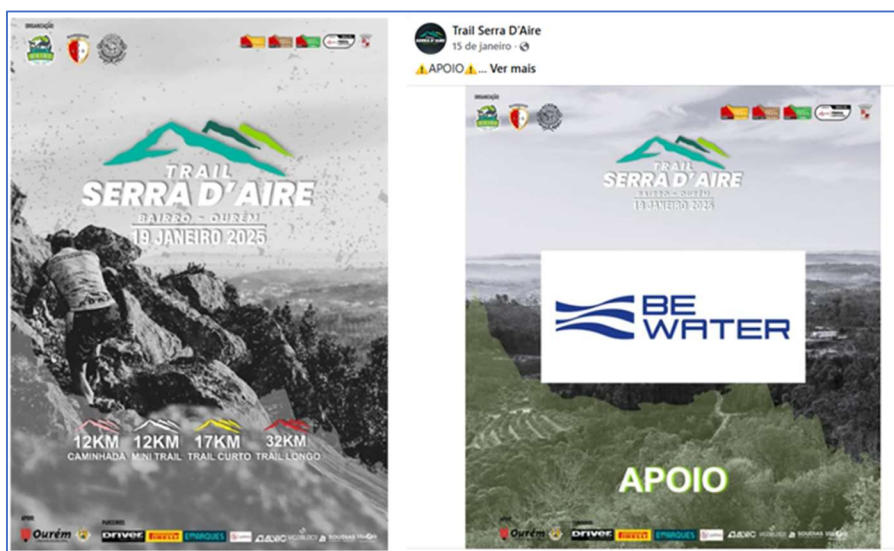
ORGANIZAÇÃO

TRAIL
SERRA D'AIRE
BAIRRO - OURÉM
19 JANEIRO 2025

12KM CAMINHADA
12KM MINI TRAIL
17KM TRAIL CURTO
32KM TRAIL LONGO

Ourém
driver
PIRELLI
EMARQUES

Trail Serra D'Aire
15 de janeiro ·
⚠️APOIO⚠️... Ver mais

ORGANIZAÇÃO

TRAIL
SERRA D'AIRE
BAIRRO - OURÉM
19 JANEIRO 2025

BE
WATER

APOIO

Ourém
driver
PIRELLI
EMARQUES